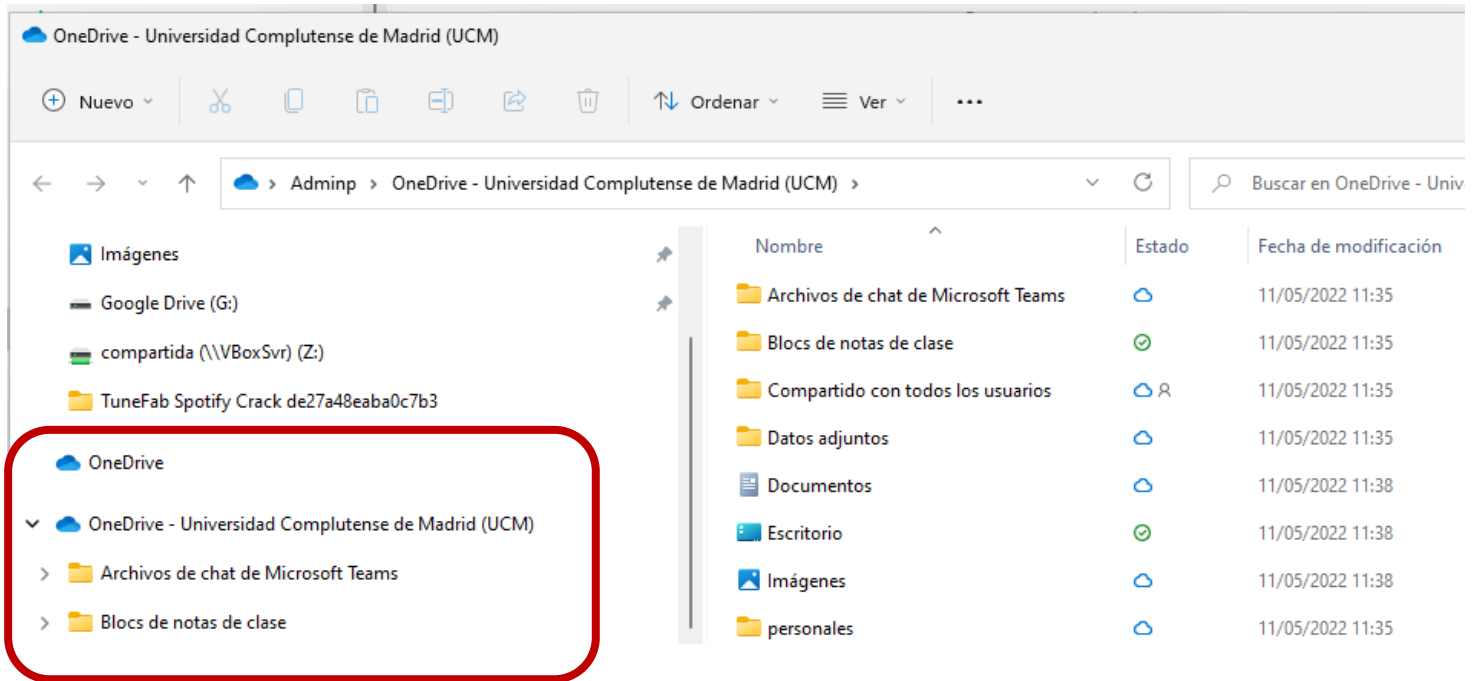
OneDrive - Universidad Complutense de Madrid (UCM)

Nuevo

Ordenar

Ver

...

Adminp > OneDrive - Universidad Complutense de Madrid (UCM) >

Buscar en OneDrive - Univ

Imágenes
Google Drive (G:)
compartida (\\VBoxSvr) (Z:)
TuneFab Spotify Crack de27a48eaba0c7b3
OneDrive
OneDrive - Universidad Complutense de Madrid (UCM)
Archivos de chat de Microsoft Teams
Blocs de notas de clase

| Nombre | Estado | Fecha de modificación |
|---|---|---|
| Archivos de chat de Microsoft Teams | | 11/05/2022 11:35 |
| Blocs de notas de clase | | 11/05/2022 11:35 |
| Compartido con todos los usuarios | | 11/05/2022 11:35 |
| Datos adjuntos | | 11/05/2022 11:35 |
| Documentos | | 11/05/2022 11:38 |
| Escritorio | | 11/05/2022 11:38 |
| Imágenes | | 11/05/2022 11:38 |
| personales | | 11/05/2022 11:35 |